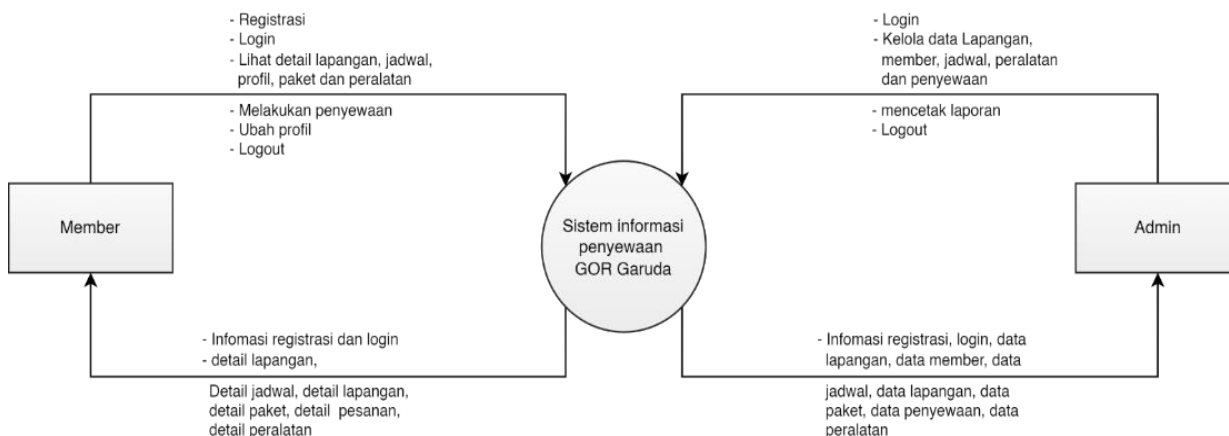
- Registrasi
- Login
- Lihat detail lapangan, jadwal, profil, paket dan peralatan

- Melakukan penyewaan
- Ubah profil
- Logout

- Login
- Kelola data Lapangan, member, jadwal, peralatan dan penyewaan

- mencetak laporan
- Logout

Member

Sistem informasi penyewaan GOR Garuda

Admin

- Infomasi registrasi dan login
- detail lapangan,

Detail jadwal, detail lapangan, detail paket, detail pesanan, detail peralatan

- Infomasi registrasi, login, data lapangan, data member, data

jadwal, data lapangan, data paket, data penyewaan, data peralatan